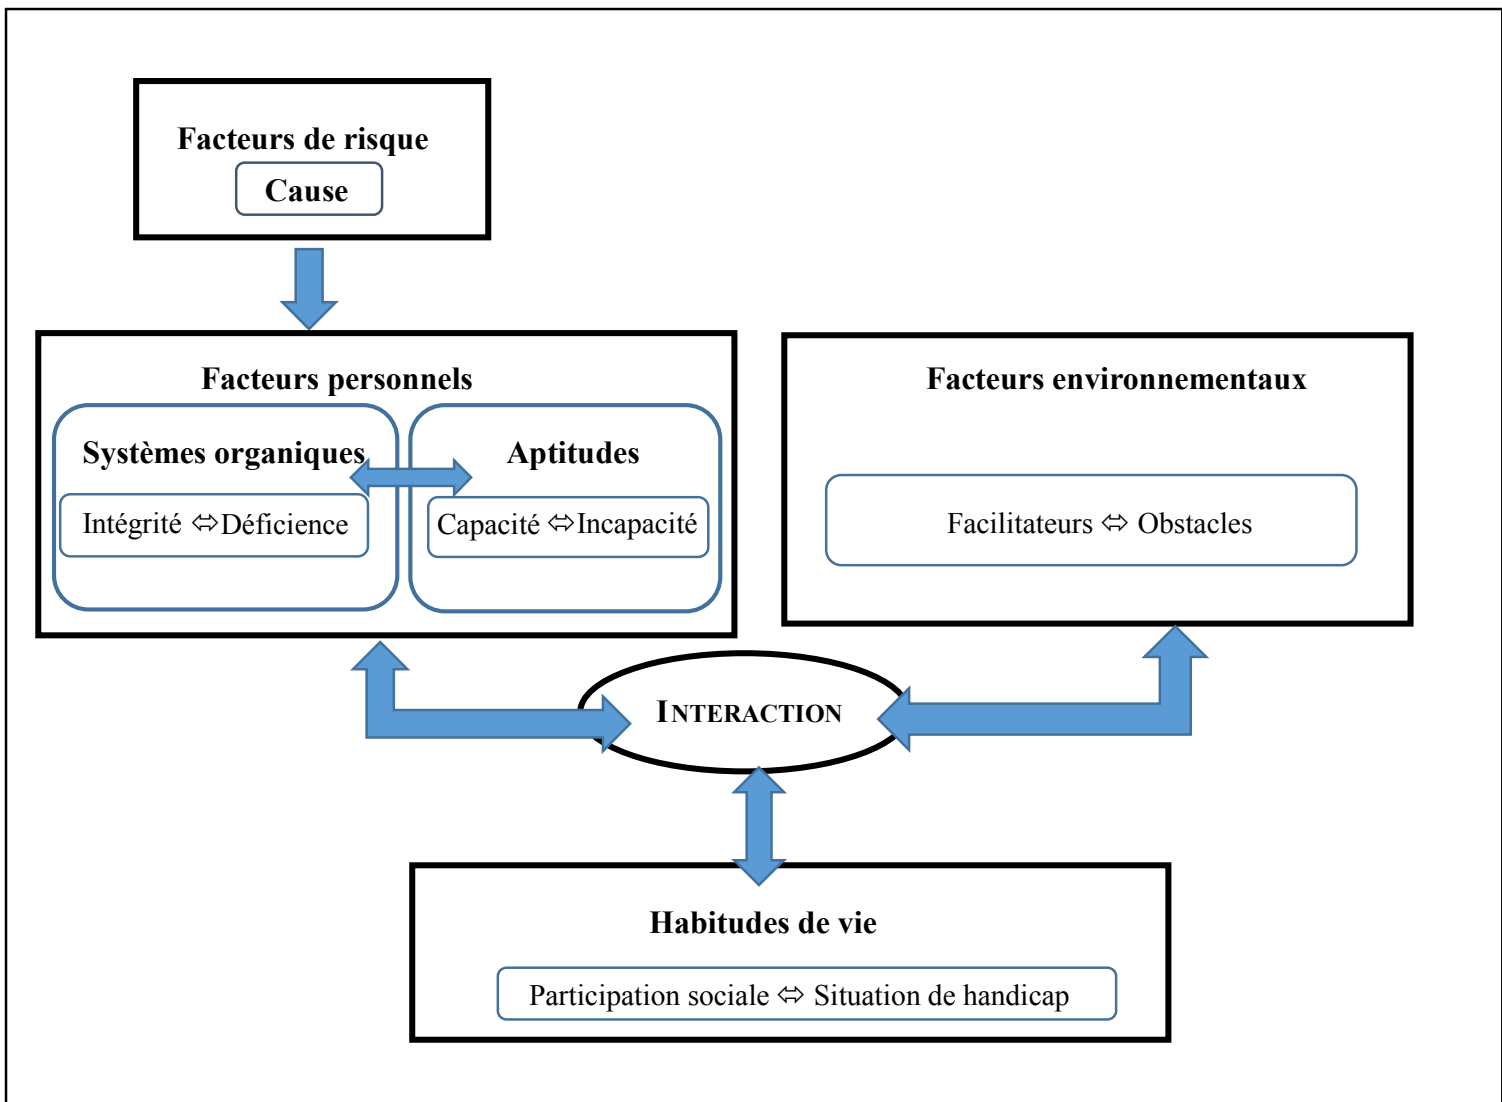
Facteurs de risque

Cause

Facteurs personnels

Systèmes organiques

Intégrité ⇔Déficience

Aptitudes

Capacité ⇔Incapacité

Facteurs environnementaux

Facilitateurs ⇔ Obstacles

INTERACTION

Habitudes de vie

Participation sociale ⇔ Situation de handicap